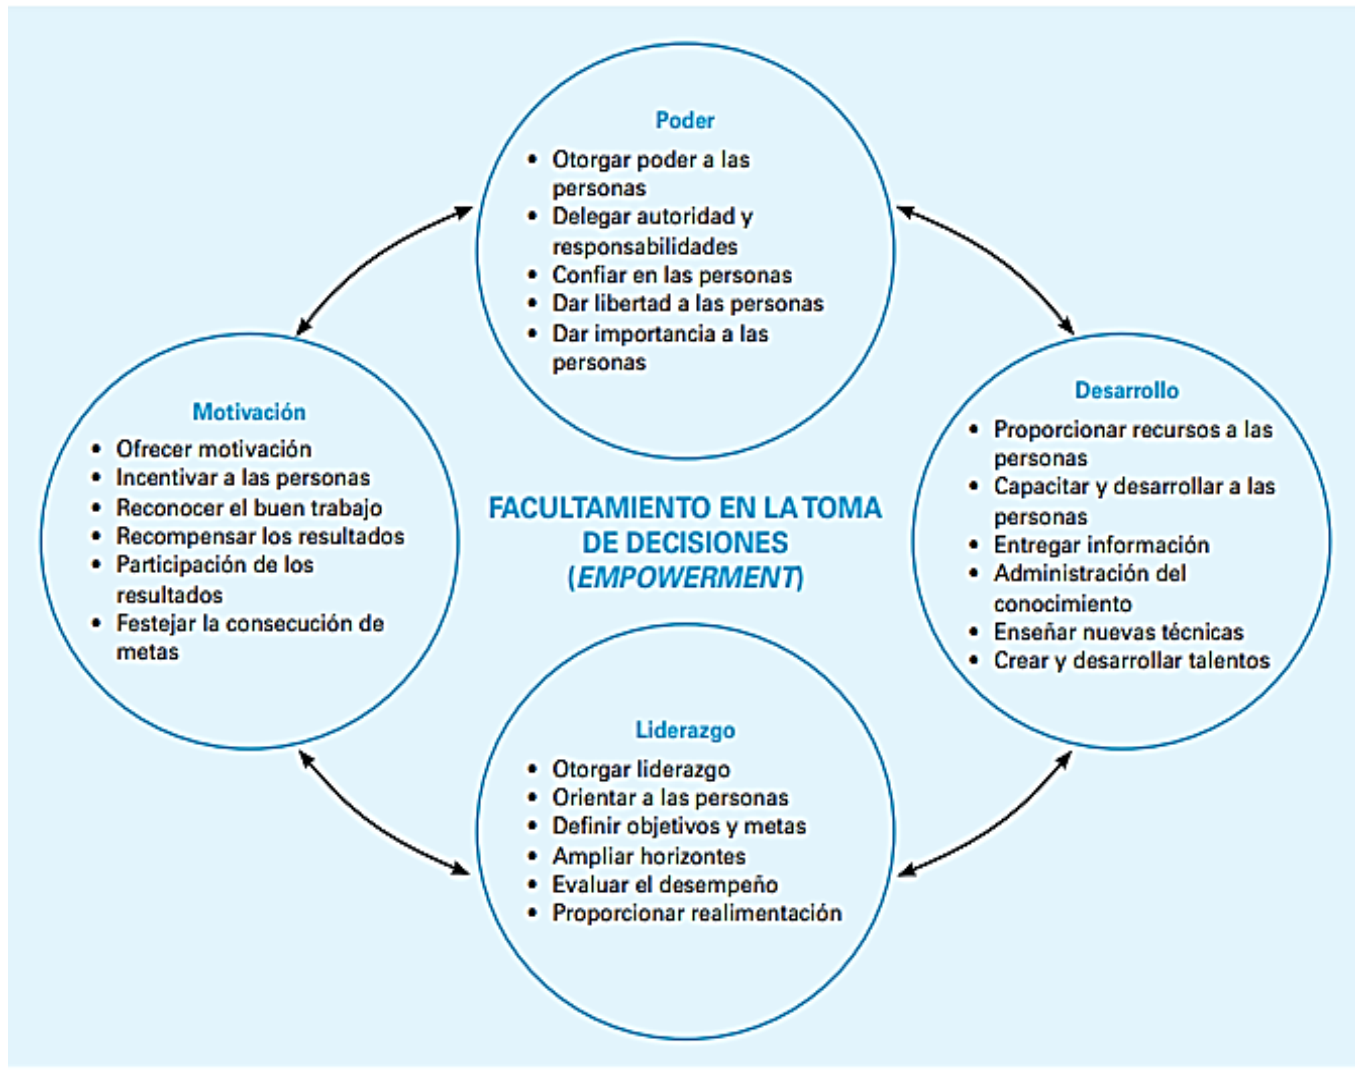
Poder

- Otorgar poder a las personas
- Delegar autoridad y responsabilidades
- Confiar en las personas
- Dar libertad a las personas
- Dar importancia a las personas

Motivación

- Ofrecer motivación
- Incentivar a las personas
- Reconocer el buen trabajo
- Recompensar los resultados
- Participación de los resultados
- Festejar la consecución de metas

FACULTAMIENTO EN LA TOMA DE DECISIONES (EMPOWERMENT)

Desarrollo

- Proporcionar recursos a las personas
- Capacitar y desarrollar a las personas
- Entregar información
- Administración del conocimiento
- Enseñar nuevas técnicas
- Crear y desarrollar talentos

Liderazgo

- Otorgar liderazgo
- Orientar a las personas
- Definir objetivos y metas
- Ampliar horizontes
- Evaluar el desempeño
- Proporcionar realimentación